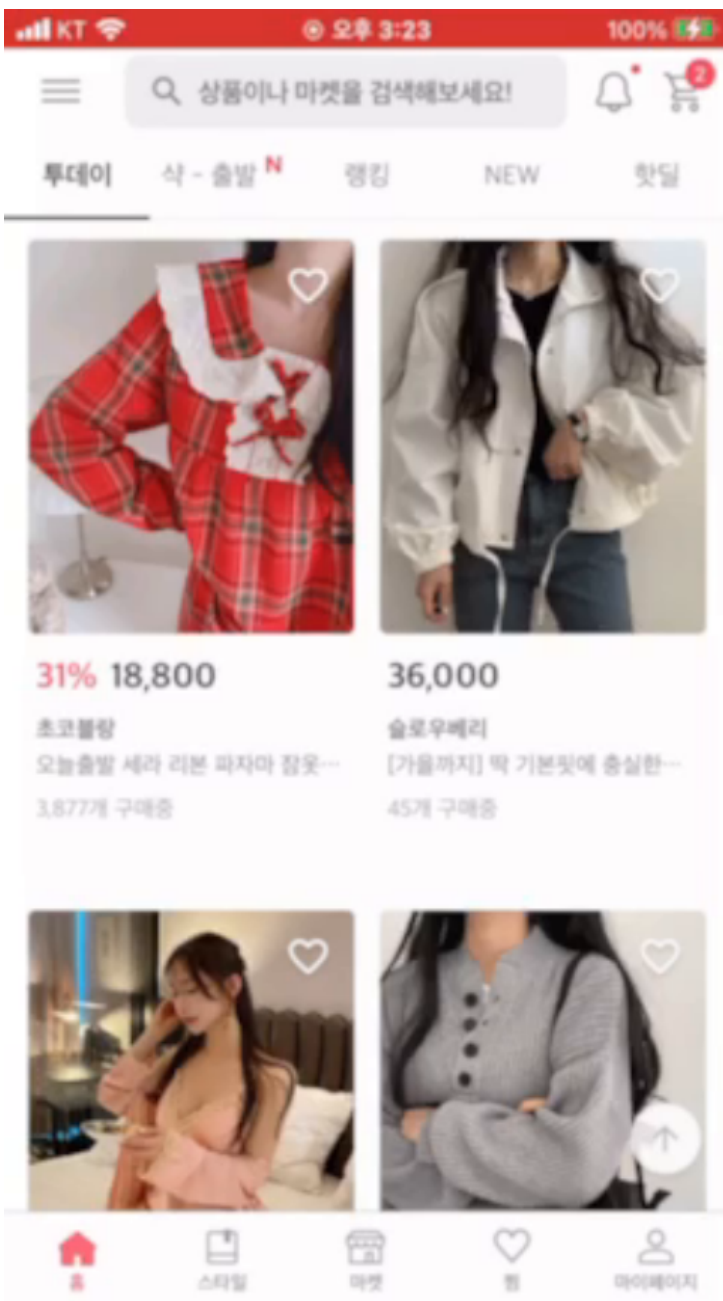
KT 오후 3:23 100%

상품이나 마켓을 검색해보세요!

2

투데이 샥 - 출발 N 랭킹 NEW 핫딜

31% 18,800
초코블랑
오늘출발 세라 리본 파자마 잠옷…
3,877개 구매중

36,000
슬로우베리
[가을까지] 딱 기본핏에 충실한…
45개 구매중

홈 스타일 마켓 찜 마이페이지